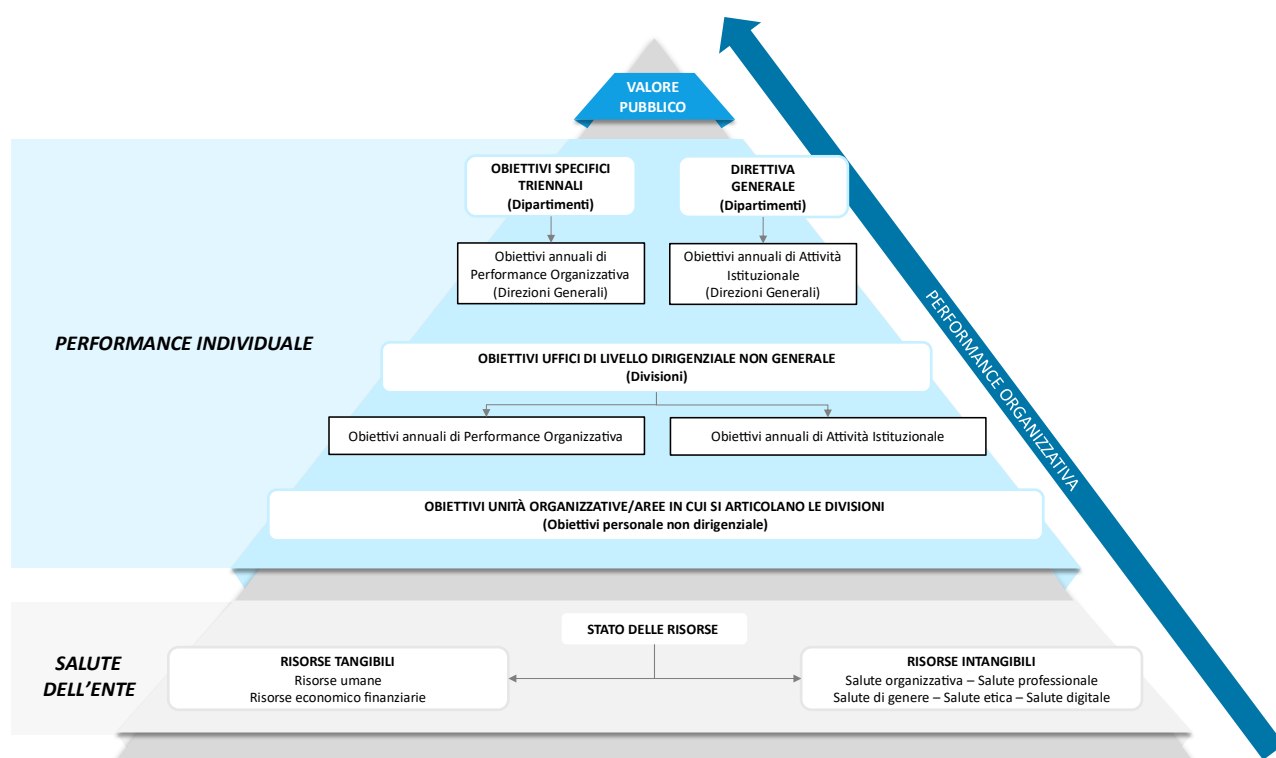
VALORE PUBBLICO

PERFORMANCE ORGANIZZATIVA

PERFORMANCE INDIVIDUALE

OBIETTIVI SPECIFICI TRIENNALI (Dipartimenti)

DIRETTIVA GENERALE (Dipartimenti)

Obiettivi annuali di Performance Organizzativa (Direzioni Generali)

Obiettivi annuali di Attività Istituzionale (Direzioni Generali)

OBIETTIVI UFFICI DI LIVELLO DIRIGENZIALE NON GENERALE (Divisioni)

Obiettivi annuali di Performance Organizzativa

Obiettivi annuali di Attività Istituzionale

OBIETTIVI UNITÀ ORGANIZZATIVE/AREE IN CUI SI ARTICOLANO LE DIVISIONI (Obiettivi personale non dirigenziale)

SALUTE DELL'ENTE

STATO DELLE RISORSE

RISORSE TANGIBILI
Risorse umane
Risorse economico finanziarie

RISORSE INTANGIBILI
Salute organizzativa – Salute professionale
Salute di genere – Salute etica – Salute digitale